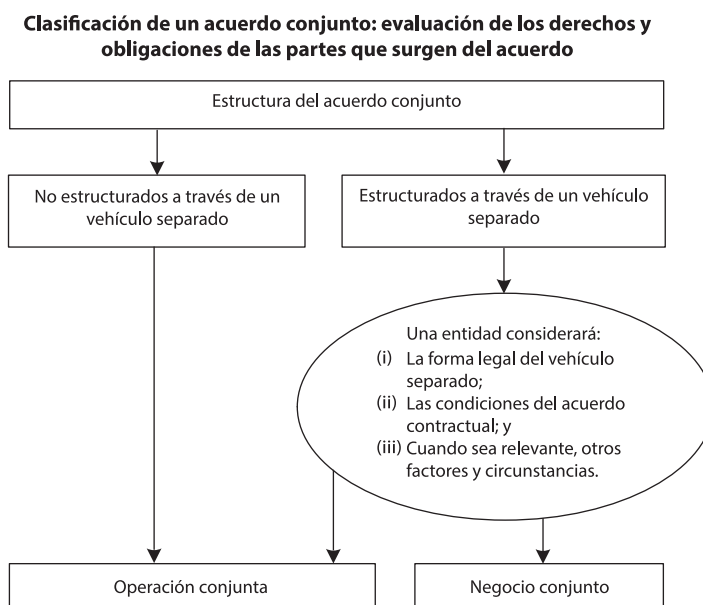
Clasificación de un acuerdo conjunto: evaluación de los derechos y obligaciones de las partes que surgen del acuerdo

Estructura del acuerdo conjunto

No estructurados a través de un vehículo separado

Estructurados a través de un vehículo separado

Una entidad considerará:
(i) La forma legal del vehículo separado;
(ii) Las condiciones del acuerdo contractual; y
(iii) Cuando sea relevante, otros factores y circunstancias.

Operación conjunta

Negocio conjunto